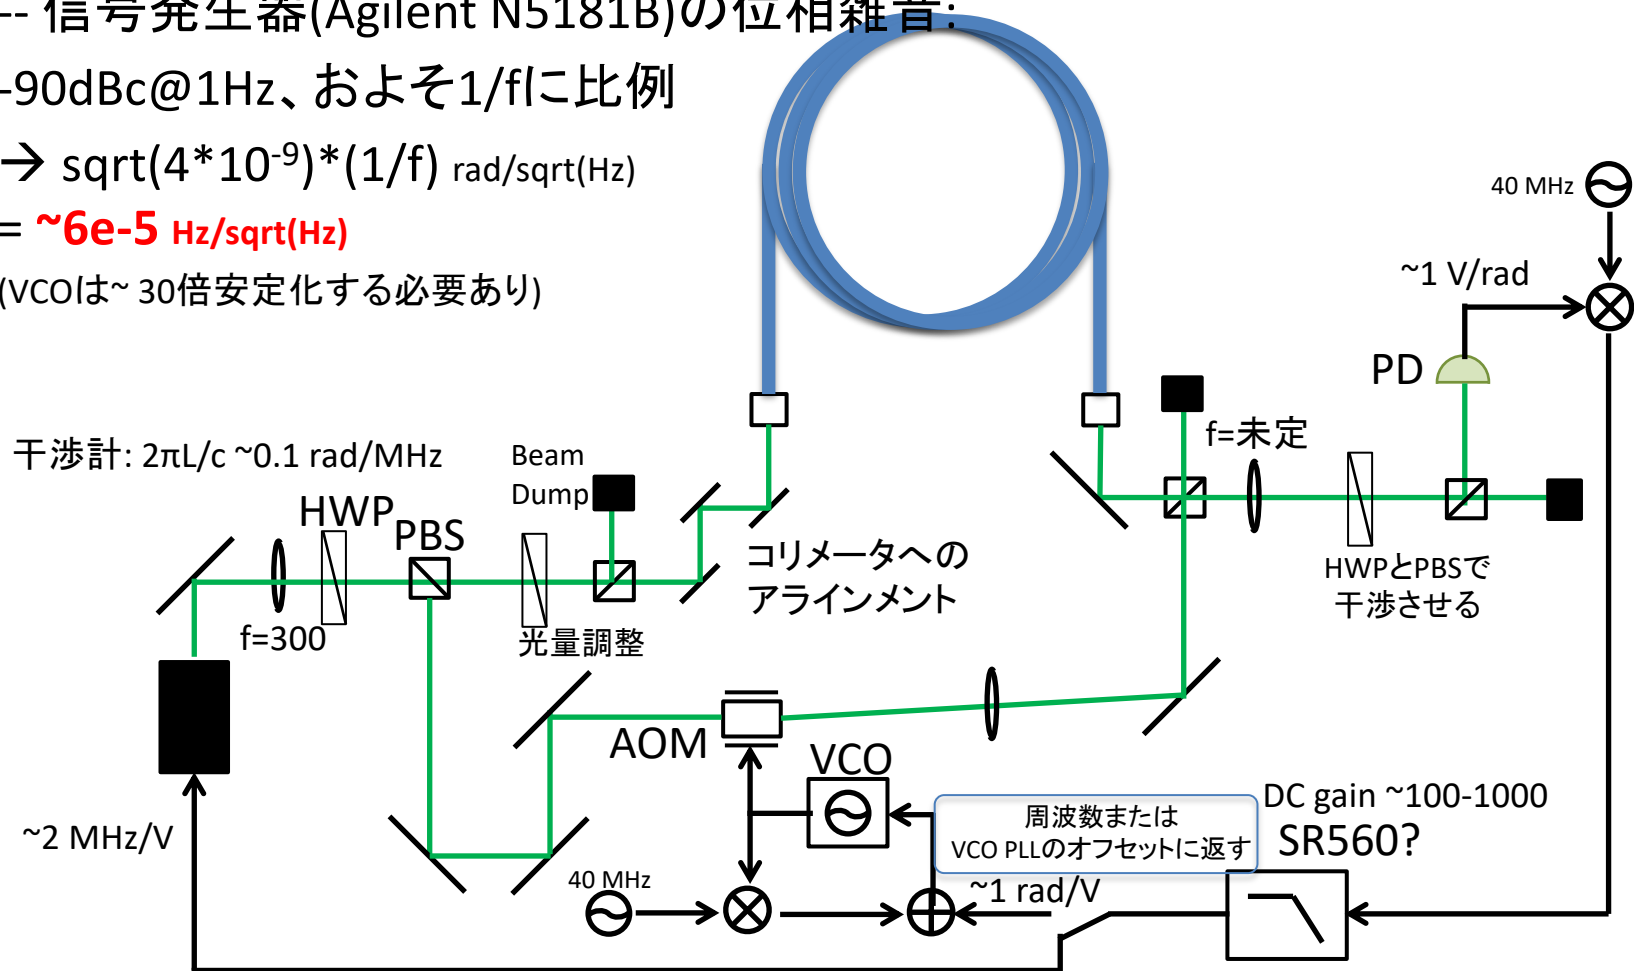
-- 信号発生器(Agilent N5181B)の位相雑音:
-90dBc@1Hz、およそ1/fに比例
→ sqrt(4*10$^{-9}$)*(1/f) rad/sqrt(Hz)
= ~6e-5 Hz/sqrt(Hz)
(VCOは~ 30倍安定化する必要あり)

40 MHz
~1 V/rad
PD
f=未定
干渉計: 2πL/c ~0.1 rad/MHz
Beam Dump
HWP
PBS
コリメータへの
アラインメント
HWPとPBSで
干渉させる
f=300
光量調整
AOM
VCO
DC gain ~100-1000
周波数または
VCO PLLのオフセットに返す
SR560?
~2 MHz/V
40 MHz
~1 rad/V